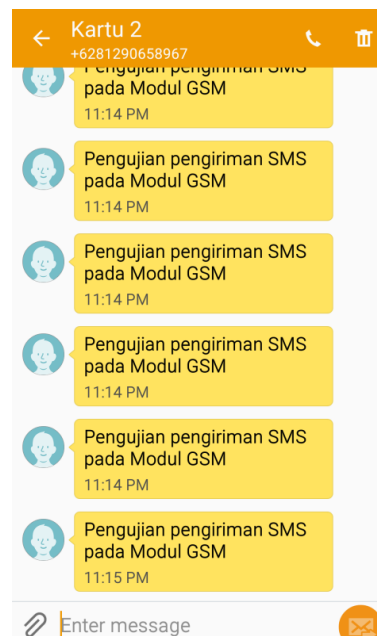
Kartu 2
+6281290658967

Pengujian pengiriman SMS pada Modul GSM
11:14 PM

Pengujian pengiriman SMS pada Modul GSM
11:14 PM

Pengujian pengiriman SMS pada Modul GSM
11:14 PM

Pengujian pengiriman SMS pada Modul GSM
11:14 PM

Pengujian pengiriman SMS pada Modul GSM
11:14 PM

Pengujian pengiriman SMS pada Modul GSM
11:15 PM

Enter message